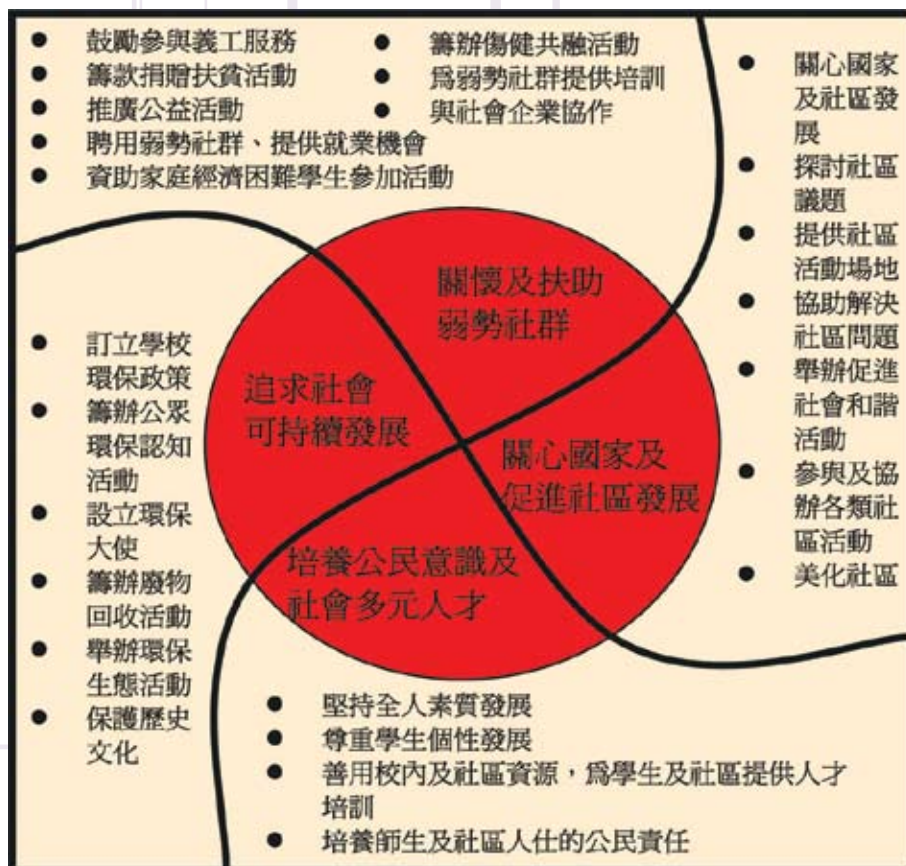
- 鼓勵參與義工服務
- 籌款捐贈扶貧活動
- 推廣公益活動
- 聘用弱勢社群、提供就業機會
- 資助家庭經濟困難學生參加活動
- 籌辦傷健共融活動
- 爲弱勢社群提供培訓
- 與社會企業協作

- 關心國家及社區發展
- 探討社區議題
- 提供社區活動場地
- 協助解決社區問題
- 舉辦促進社會和諧活動
- 參與及協辦各類社區活動
- 美化社區

- 訂立學校環保政策
- 籌辦公眾環保認知活動
- 設立環保大使
- 籌辦廢物回收活動
- 舉辦環保生態活動
- 保護歷史文化

關懷及扶助弱勢社群

追求社會可持續發展

關心國家及促進社區發展

培養公民意識及社會多元人才

- 堅持全人素質發展
- 尊重學生個性發展
- 善用校內及社區資源，爲學生及社區提供人才培訓
- 培養師生及社區人仕的公民責任